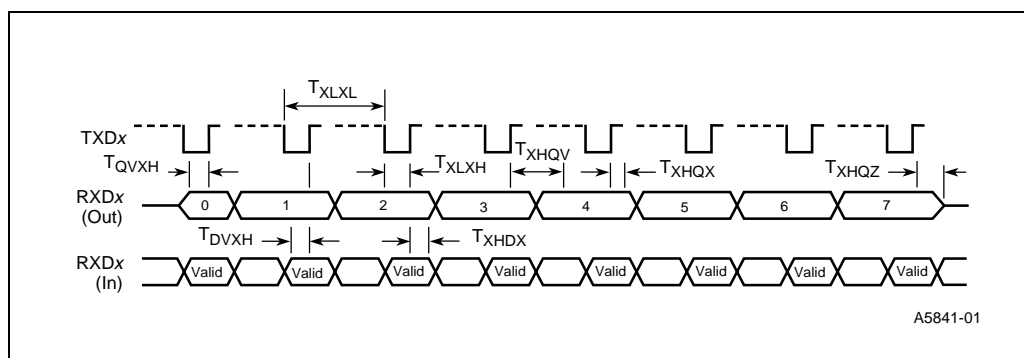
$T_{XLXL}$

TXD*x*

$T_{QVXH}$

$T_{XLXH}$

$T_{XHQV}$

$T_{XHQX}$

$T_{XHQZ}$

RXD*x*
(Out)

0

1

2

3

4

5

6

7

$T_{DVXH}$

$T_{XHDX}$

RXD*x*
(In)

Valid

Valid

Valid

Valid

Valid

Valid

Valid

Valid

A5841-01